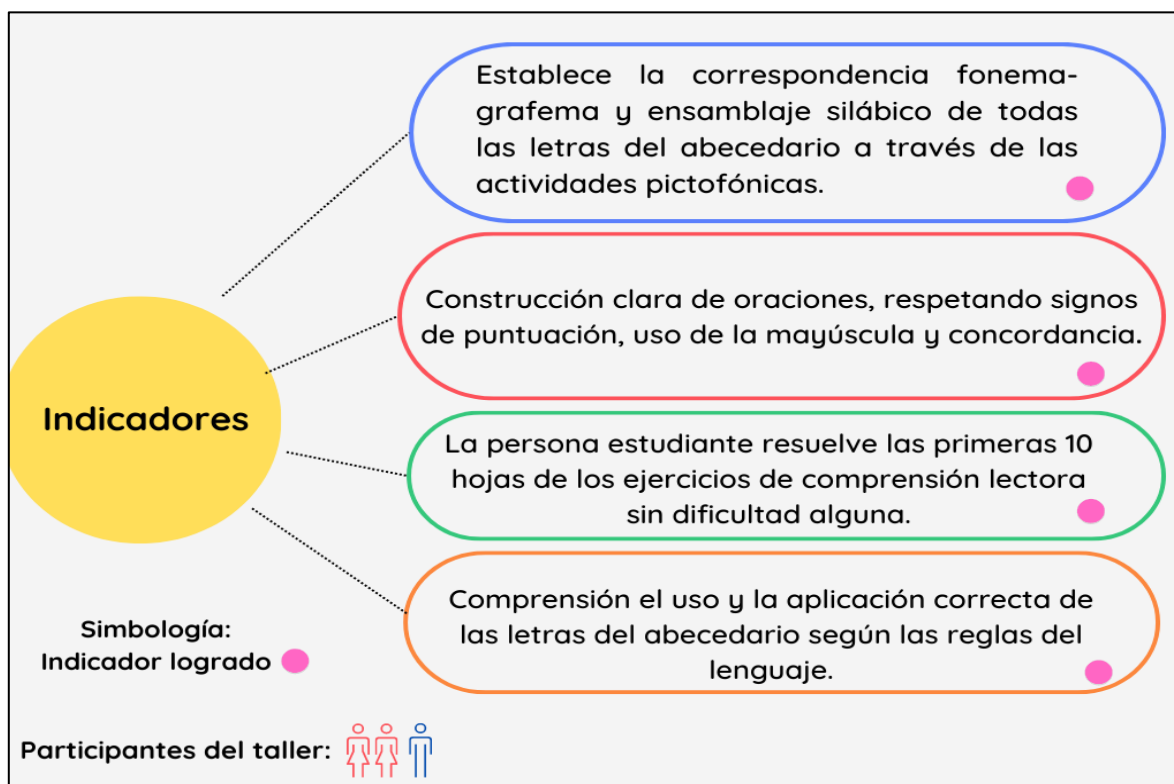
Indicadores

Establece la correspondencia fonema-grafema y ensamblaje silábico de todas las letras del abecedario a través de las actividades pictofónicas.

Construcción clara de oraciones, respetando signos de puntuación, uso de la mayúscula y concordancia.

La persona estudiante resuelve las primeras 10 hojas de los ejercicios de comprensión lectora sin dificultad alguna.

Comprensión el uso y la aplicación correcta de las letras del abecedario según las reglas del lenguaje.

Simbología:
Indicador logrado

Participantes del taller: